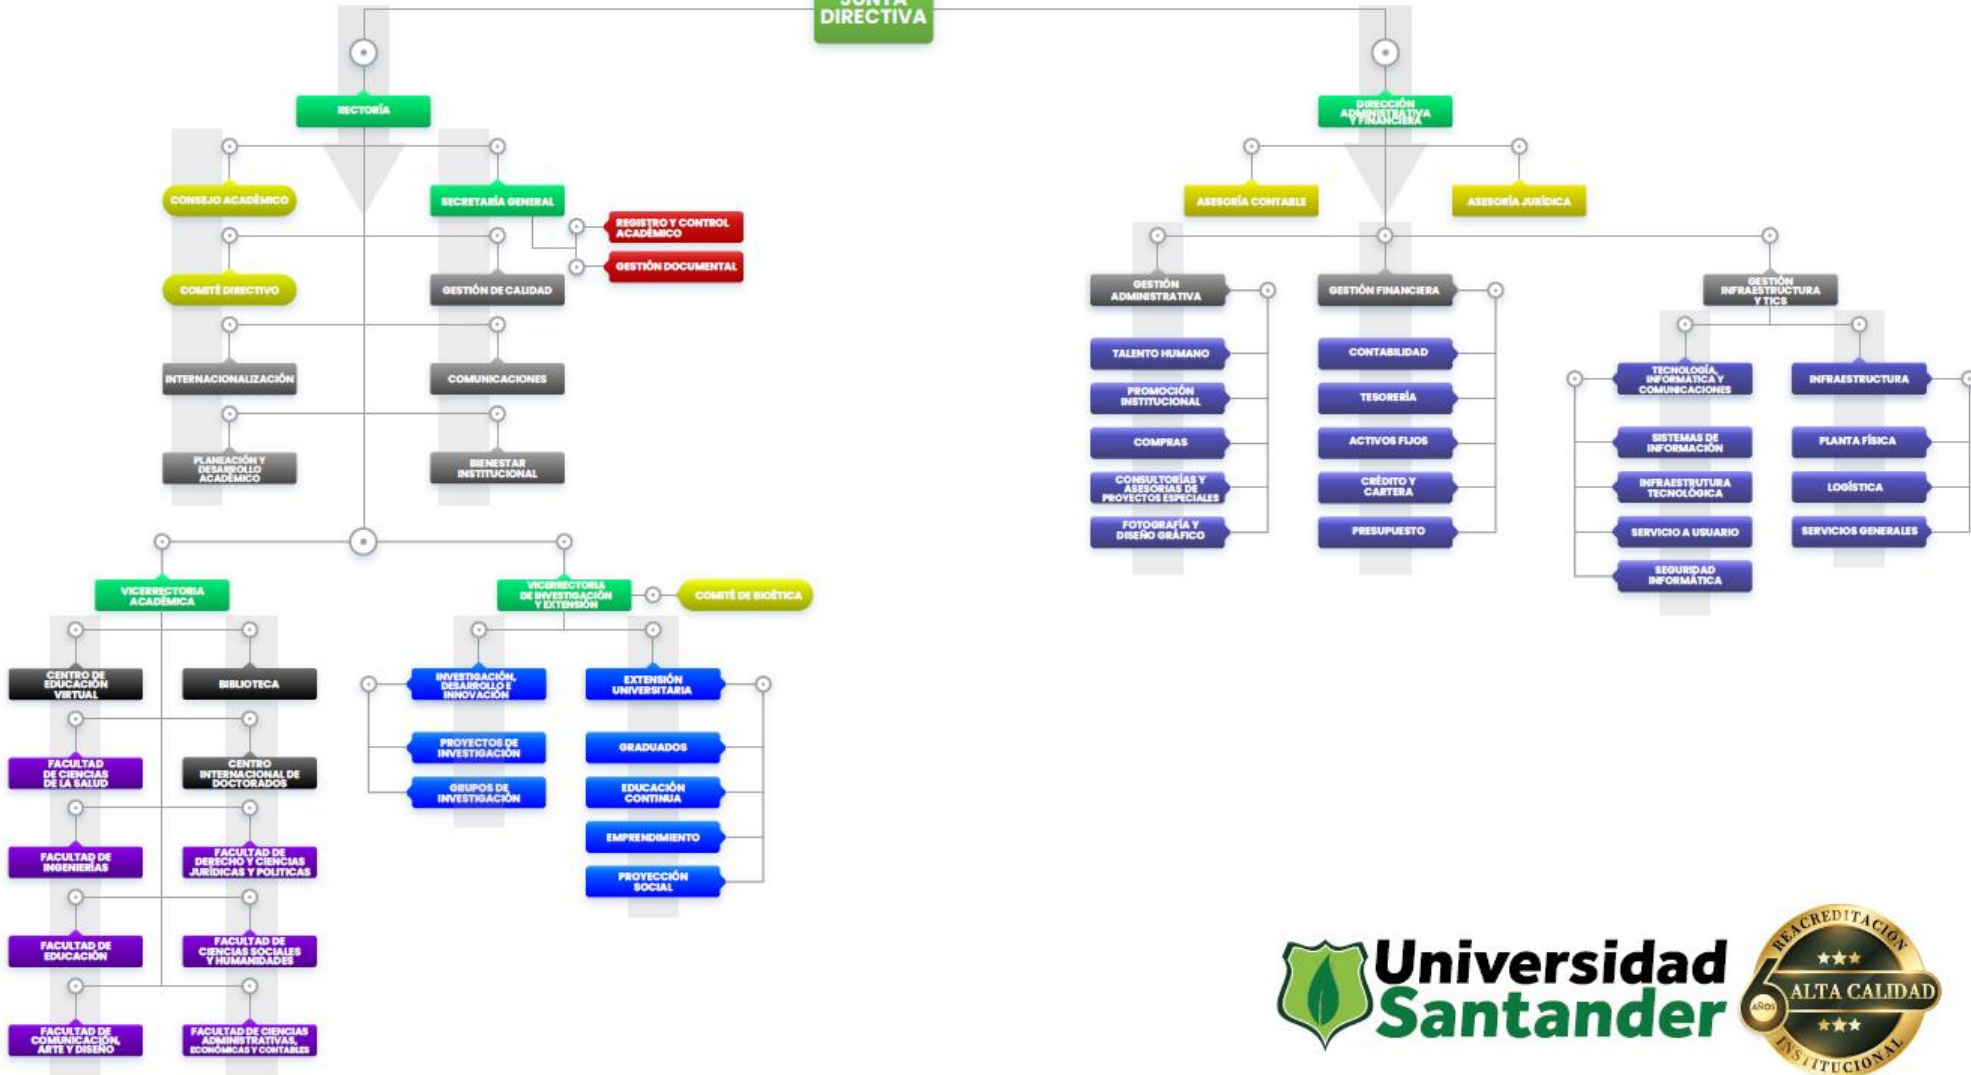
JUNTA DIRECTIVA

RECTORÍA

CONSEJO ACADÉMICO

SECRETARÍA GENERAL

REGISTRO Y CONTROL ACADÉMICO

GESTIÓN DOCUMENTAL

COMITÉ DIRECTIVO

GESTIÓN DE CALIDAD

INTERNACIONALIZACIÓN

COMUNICACIONES

PLANEACIÓN Y DESARROLLO ACADÉMICO

BIENESTAR INSTITUCIONAL

VICERRECTORÍA ACADÉMICA

VICERRECTORÍA DE INVESTIGACIÓN Y EXTENSIÓN

COMITÉ DE BIOÉTICA

CENTRO DE EDUCACIÓN VIRTUAL

BIBLIOTECA

FACULTAD DE CIENCIAS DE LA SALUD

CENTRO INTERNACIONAL DE DOCTORADOS

FACULTAD DE INGENIERÍAS

FACULTAD DE DERECHO Y CIENCIAS JURÍDICAS Y POLÍTICAS

FACULTAD DE EDUCACIÓN

FACULTAD DE CIENCIAS SOCIALES Y HUMANIDADES

FACULTAD DE COMUNICACIÓN, ARTE Y DISEÑO

FACULTAD DE CIENCIAS ADMINISTRATIVAS, ECONÓMICAS Y CONTABLES

INVESTIGACIÓN, DESARROLLO E INNOVACIÓN

PROYECTOS DE INVESTIGACIÓN

GRUPOS DE INVESTIGACIÓN

EXTENSIÓN UNIVERSITARIA

GRADUADOS

EDUCACIÓN CONTINUA

EMPRENDIMIENTO

PROYECCIÓN SOCIAL

DIRECCIÓN ADMINISTRATIVA Y FINANCIERA

ASESORÍA CONTABLE

ASESORÍA JURÍDICA

GESTIÓN ADMINISTRATIVA

GESTIÓN FINANCIERA

GESTIÓN INFRAESTRUCTURA Y TICS

TALENTO HUMANO

PROMOCIÓN INSTITUCIONAL

COMPRAS

CONSULTORÍAS Y ASESORÍAS DE PROYECTOS ESPECIALES

FOTOGRAFÍA Y DISEÑO GRÁFICO

CONTABILIDAD

TESORERÍA

ACTIVOS FIJOS

CRÉDITO Y CARTERA

PRESUPUESTO

TECNOLOGÍA, INFORMÁTICA Y COMUNICACIONES

SISTEMAS DE INFORMACIÓN

INFRAESTRUTURA TECNOLÓGICA

SERVICIO A USUARIO

SEGURIDAD INFORMÁTICA

INFRAESTRUCTURA

PLANTA FÍSICA

LOGÍSTICA

SERVICIOS GENERALES

Universidad Santander

REACREDITACIÓN ALTA CALIDAD INSTITUCIONAL 6 AÑOS